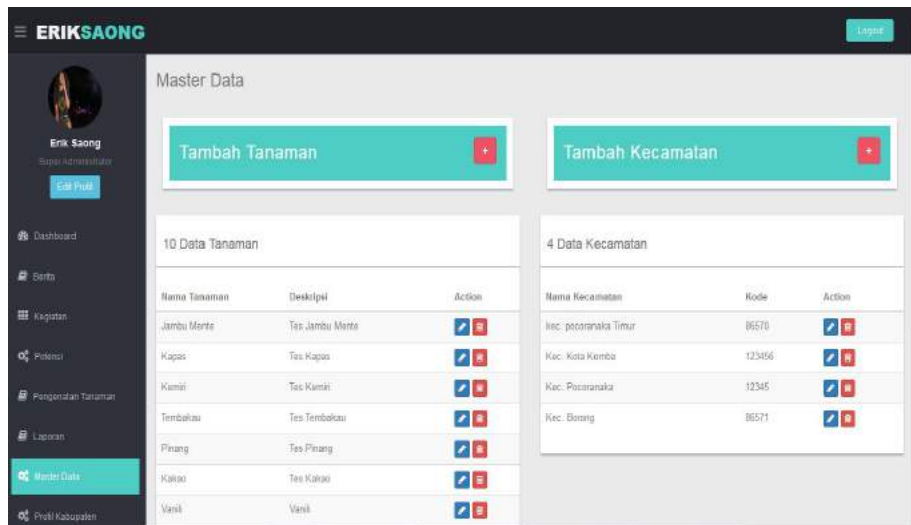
ERIKSAONG

Logout

Erik Saong
Super Administrator
Edit Profil

Dashboard
Berita
Kegiatan
Potensi
Pengenalan Tanaman
Laporan
Master Data
Profil Kabupaten

Master Data

Tambah Tanaman +

Tambah Kecamatan +

10 Data Tanaman

| Nama Tanaman | Deskripsi | Action |
|---|---|---|
| Jambu Mente | Tes Jambu Mente | |
| Kapas | Tes Kapas | |
| Kemiri | Tes Kemiri | |
| Tembakau | Tes Tembakau | |
| Pinang | Tes Pinang | |
| Kakao | Tes Kakao | |
| Vanili | Vanili | |

4 Data Kecamatan

| Nama Kecamatan | Kode | Action |
|---|---|---|
| kec. pocoranaka Timur | 86570 | |
| Kec. Kota Kemba | 123456 | |
| Kec. Pocoranaka | 12345 | |
| Kec. Borong | 86571 | |